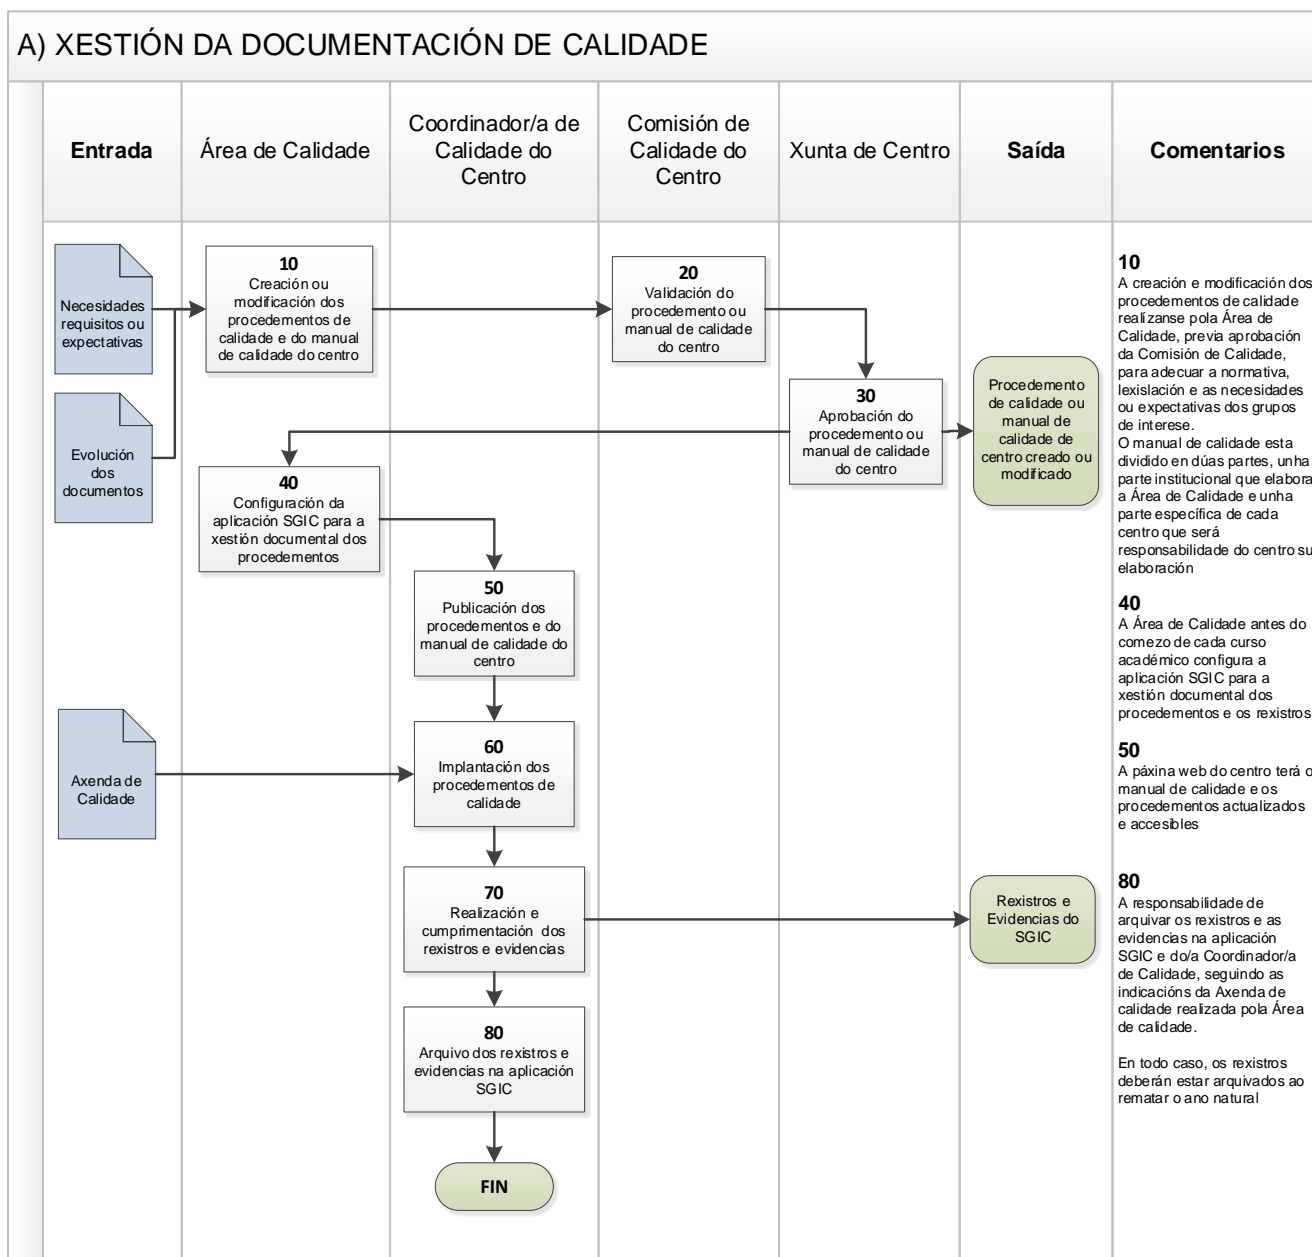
A) XESTIÓN DA DOCUMENTACIÓN DE CALIDADE

Entrada

Área de Calidade

Coordinador/a de Calidade do Centro

Comisión de Calidade do Centro

Xunta de Centro

Saída

Comentarios

Necesidades requisitos ou expectativas

Evolución dos documentos

10
Creación ou modificación dos procedementos de calidade e do manual de calidade do centro

20
Validación do procedemento ou manual de calidade do centro

30
Aprobación do procedemento ou manual de calidade do centro

Procedemento de calidade ou manual de calidade de centro creado ou modificado

40
Configuración da aplicación SGIC para a xestión documental dos procedementos

50
Publicación dos procedementos e do manual de calidade do centro

Axenda de Calidade

60
Implantación dos procedementos de calidade

70
Realización e cumprimentación dos rexistros e evidencias

Rexistros e Evidencias do SGIC

80
Arquivo dos rexistros e evidencias na aplicación SGIC

FIN

10
A creación e modificación dos procedementos de calidade realízanse pola Área de Calidade, previa aprobación da Comisión de Calidade, para adecuar a normativa, lexislación e as necesidades ou expectativas dos grupos de interese.
O manual de calidade esta dividido en dúas partes, unha parte institucional que elabora a Área de Calidade e unha parte específica de cada centro que será responsabilidade do centro su elaboración

40
A Área de Calidade antes do comezo de cada curso académico configura a aplicación SGIC para a xestión documental dos procedementos e os rexistros

50
A páxina web do centro terá o manual de calidade e os procedementos actualizados e accesibles

80
A responsabilidade de arquivar os rexistros e as evidencias na aplicación SGIC e do/a Coordinador/a de Calidade, seguindo as indicacións da Axenda de calidade realizada pola Área de calidade.

En todo caso, os rexistros deberán estar arquivados ao rematar o ano natural